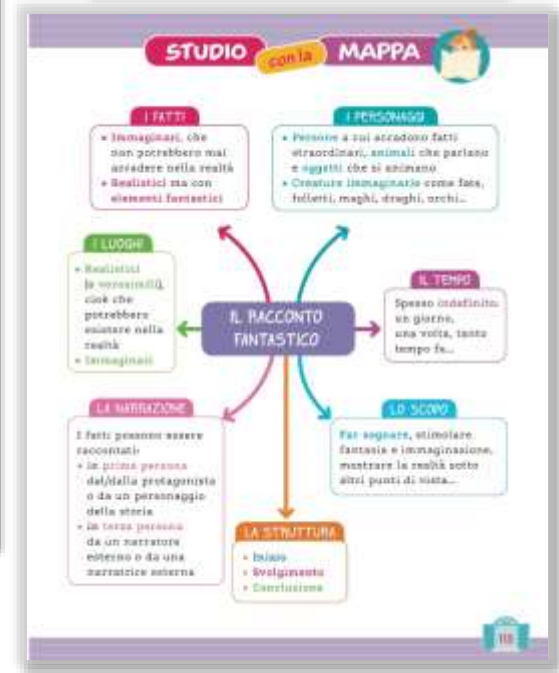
STUDIO con la MAPPA

I FATTI
• Immaginari, che non potrebbero mai accadere nella realtà
• Realistici ma con elementi fantastici

I PERSONAGGI
• Persone a cui accadono fatti straordinari, animali che parlano e oggetti che si animano
• Creature immaginarie come fate, folletti, maghi, draghi, orchi...

I LUOGHI
• Realistici (o verosimili), cioè che potrebbero esistere nella realtà
• Immaginari

IL RACCONTO FANTASTICO

IL TEMPO
Spesso indefinito: un giorno, una volta, tanto tempo fa...

LA NARRAZIONE
I fatti possono essere raccontati:
• in prima persona dal/dalla protagonista o da un personaggio della storia
• in terza persona da un narratore esterno o da una narratrice esterna

LO SCOPO
Far sognare, stimolare fantasia e immaginazione, mostrare la realtà sotto altri punti di vista...

LA STRUTTURA
• Inizio
• Svolgimento
• Conclusione

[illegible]